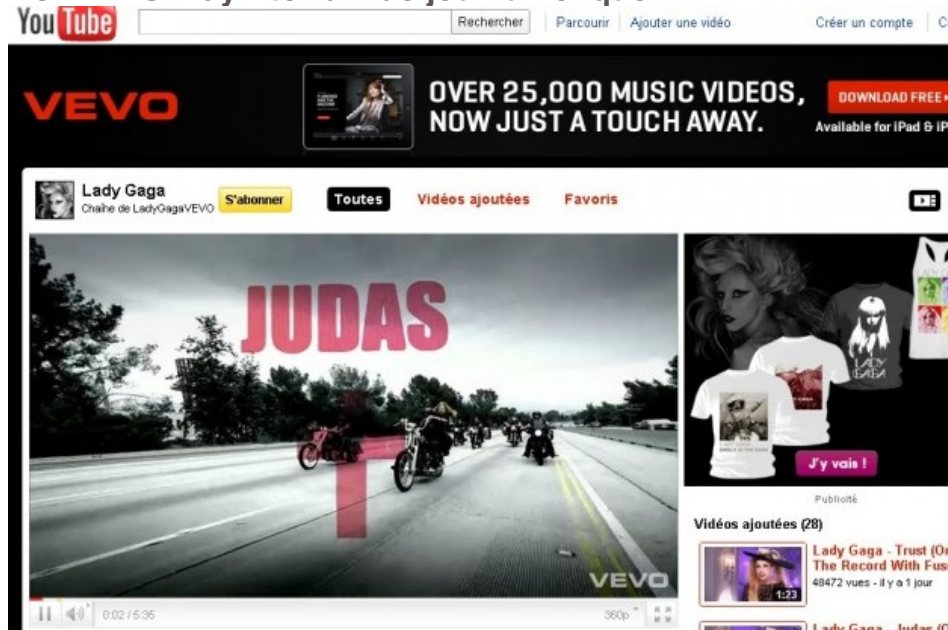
You Tube

Rechercher | Parcourir | Ajouter une vidéo | Créer un compte | C

VEVO

OVER 25,000 MUSIC VIDEOS, NOW JUST A TOUCH AWAY.

DOWNLOAD FREE

Available for iPad & iP

Lady Gaga
Chaîne de LadyGagaVEVO

S'abonner

Toutes | Vidéos ajoutées | Favoris

JUDAS

VEVO

0:02 / 5:35

360p

LADY GAGA

J'y vais !

Publicité

Vidéos ajoutées (28)

Lady Gaga - Trust (O
The Record With Fus
48472 vues - il y a 1 jour

1:23

Lady Gaga - Judas (